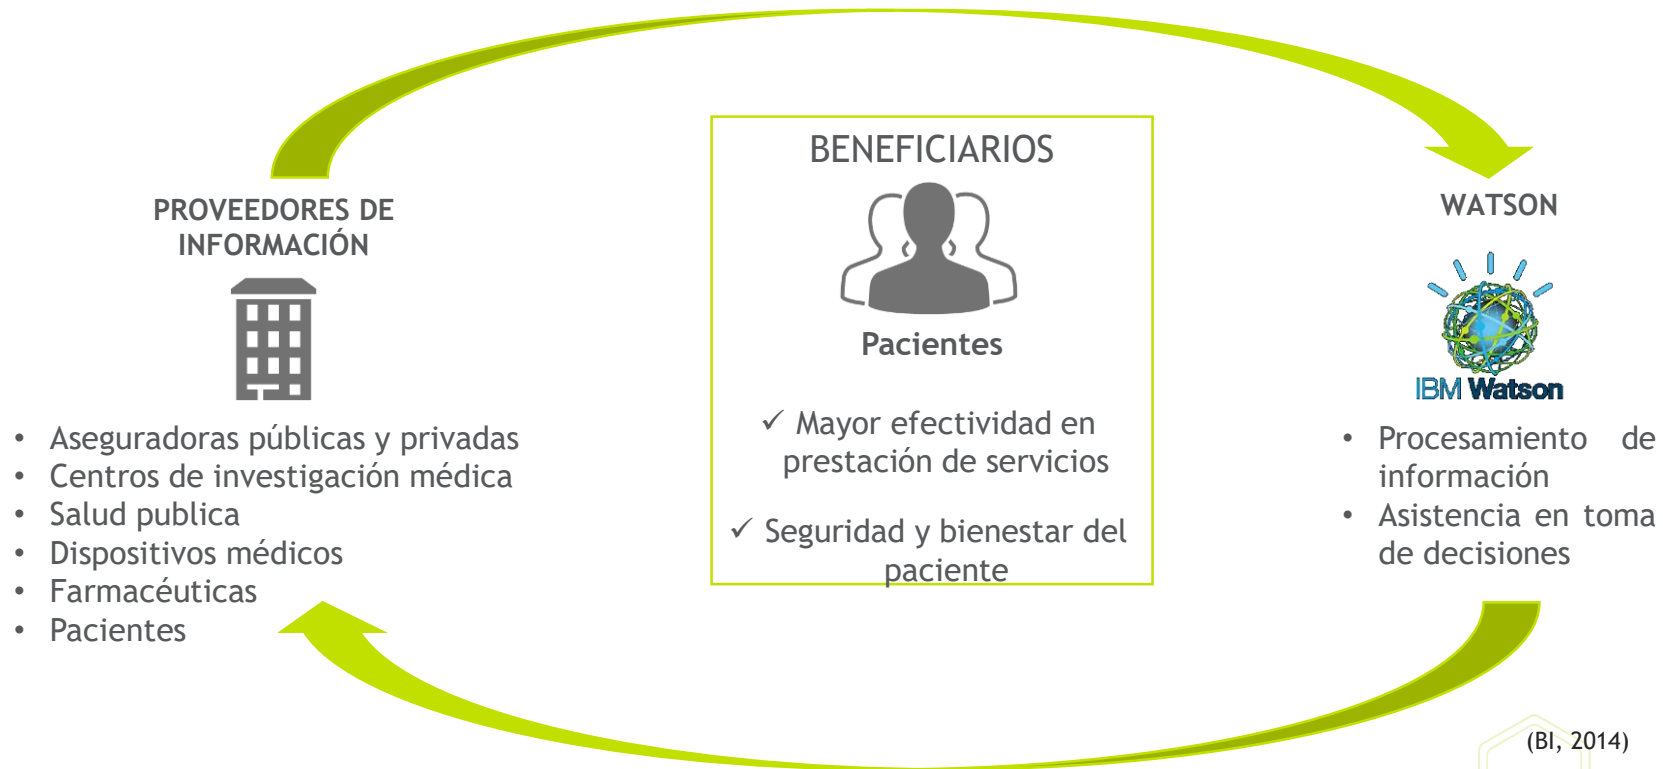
PROVEEDORES DE INFORMACIÓN

• Aseguradoras públicas y privadas
• Centros de investigación médica
• Salud publica
• Dispositivos médicos
• Farmacéuticas
• Pacientes

BENEFICIARIOS

Pacientes

✓ Mayor efectividad en prestación de servicios

✓ Seguridad y bienestar del paciente

WATSON

IBM Watson

• Procesamiento de información
• Asistencia en toma de decisiones

(BI, 2014)